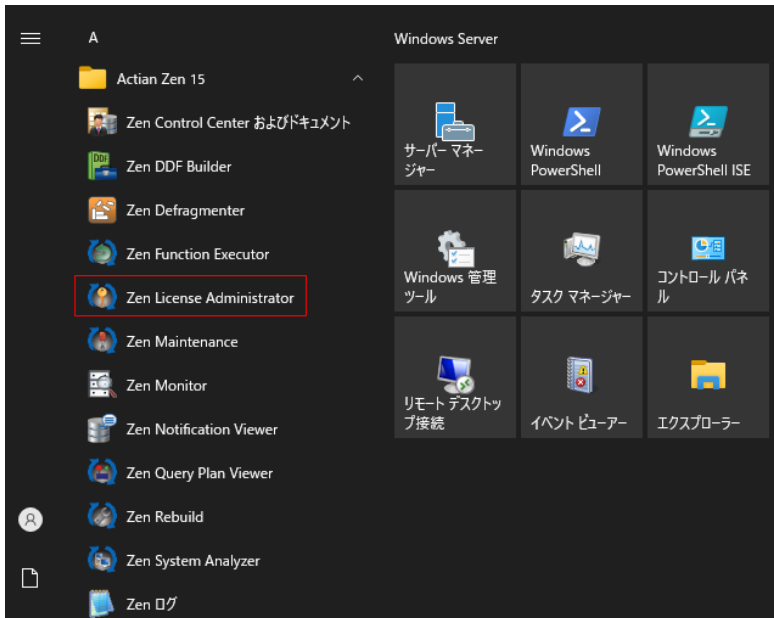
A

Actian Zen 15

Zen Control Center およびドキュメント

Zen DDF Builder

Zen Defragmenter

Zen Function Executor

Zen License Administrator

Zen Maintenance

Zen Monitor

Zen Notification Viewer

Zen Query Plan Viewer

Zen Rebuild

Zen System Analyzer

Zen ログ

Windows Server

サーバー マネージャー

Windows PowerShell

Windows PowerShell ISE

Windows 管理ツール

タスク マネージャー

コントロール パネル

リモート デスクトップ接続

イベント ビューアー

エクスプローラー